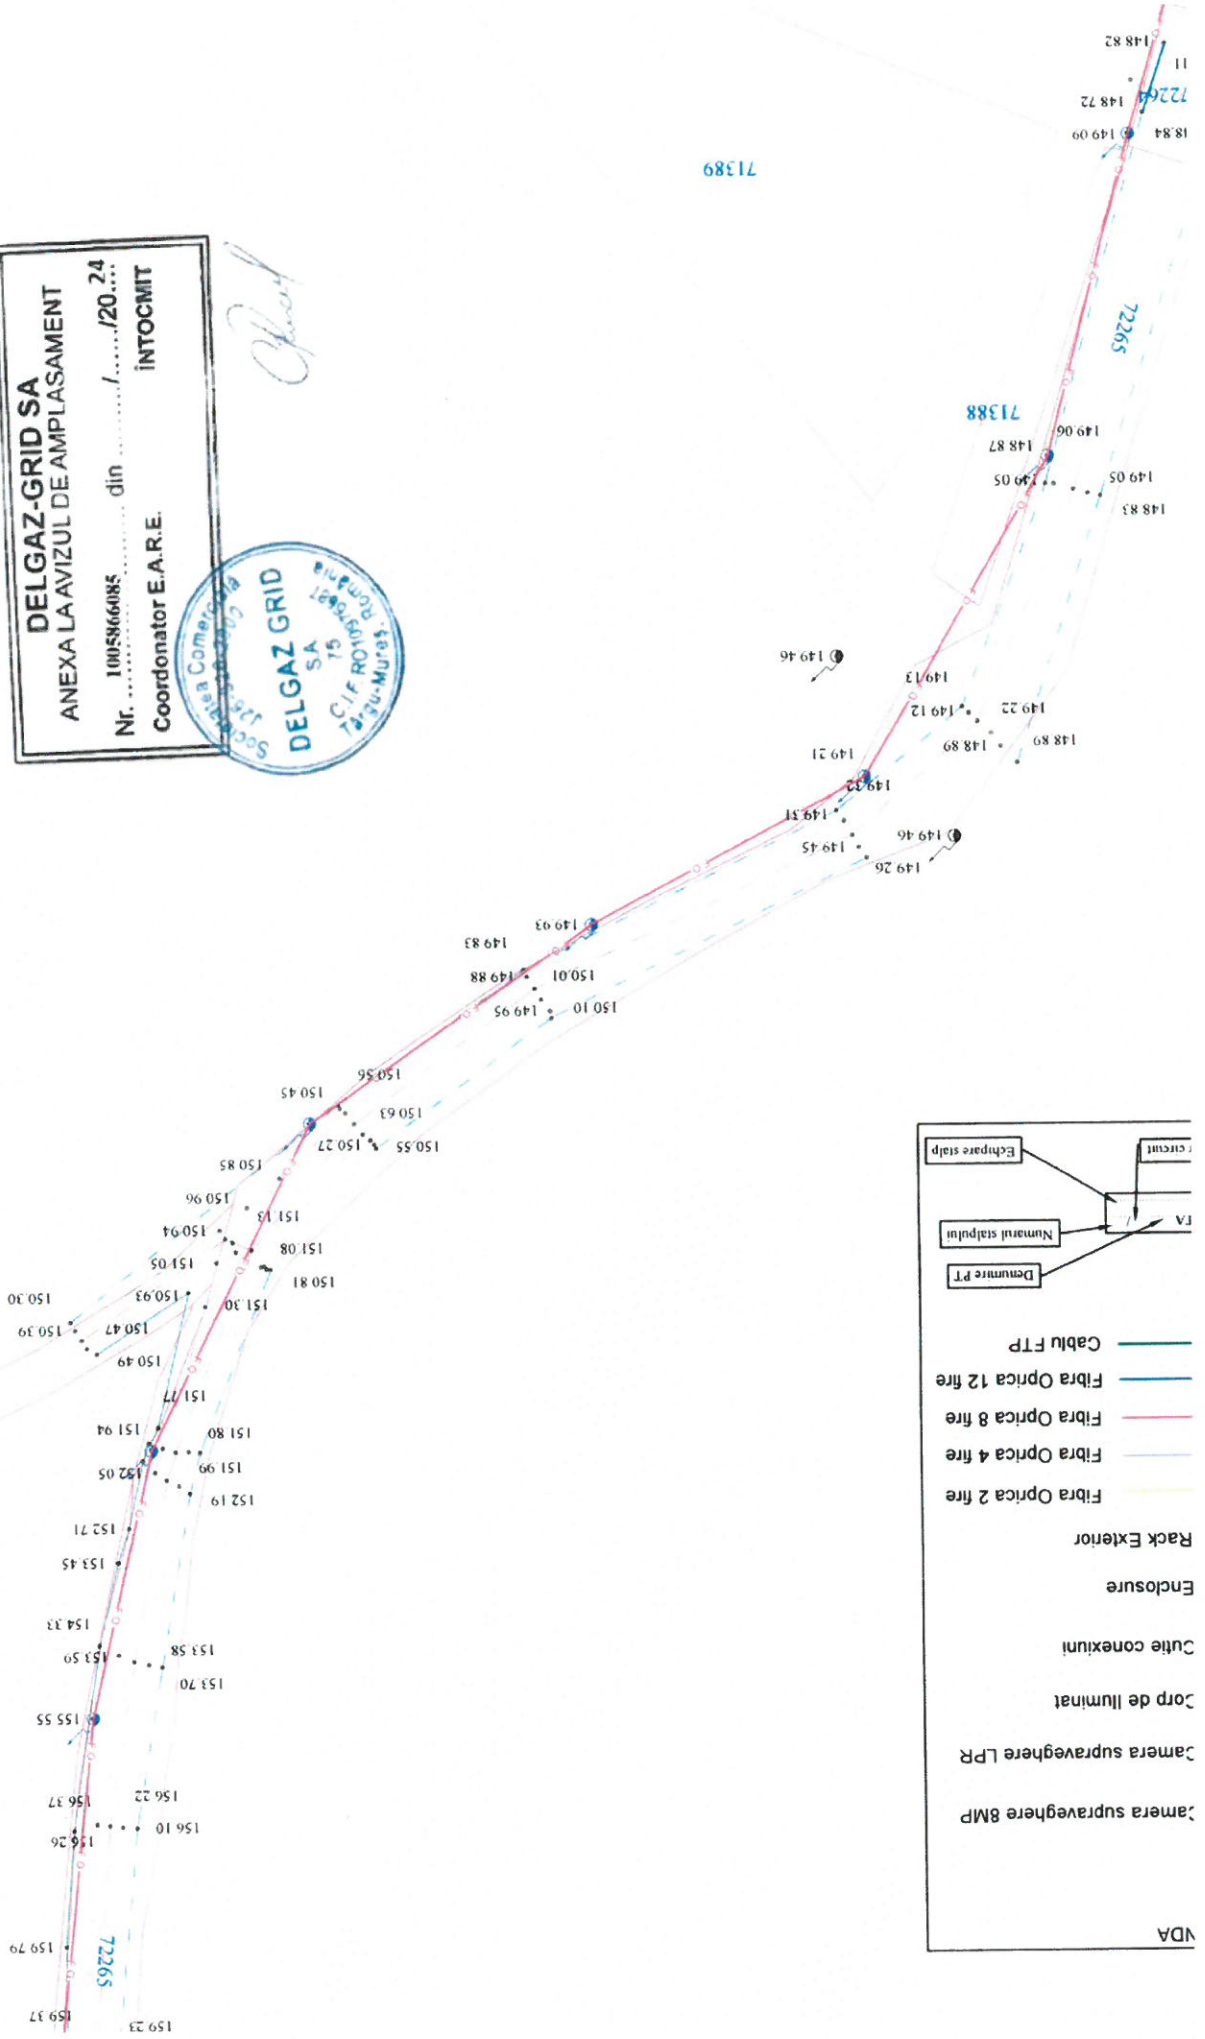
DELGAZ-GRID SA
ANEXA LA AVIZUL DE AMPLASAMENT
Nr. 1005866085 din ....../......./20 24
Coordonator E.A.R.E. ÎNTOCMIT

Societatea Comercială DELGAZ GRID SA C.I.F. RO10976687 Târgu-Mureș România

71389
71388
7226
72265

148 82
148 72
149 09
148 84
149 06
148 87
149 05
149 05
148 83
149 46
149 13
149 12
149 22
148 89
148 89
149 21
149 32
149 31
149 45
149 46
149 26
149 93
149 83
149 88
150 01
149 95
150 10
150 56
150 45
150 63
150 27
150 55
150 85
150 96
151 13
150 94
151 08
151 05
150 81
150 93
151 30
150 30
150 39
150 47
150 49
151 77
151 94
151 80
152 05
151 99
152 19
152 71
153 45
154 33
153 59
153 58
153 70
155 55
156 37
156 22
156 26
156 10
159 79
159 37
159 23

NDA
Camera supraveghere 8MP
Camera supraveghere LPR
Corp de iluminat
Cutie conexiuni
Enclosure
Rack Exterior
Fibra Optica 2 fire
Fibra Optica 4 fire
Fibra Optica 8 fire
Fibra Optica 12 fire
Cablu FTP
Denumire PT
Numarul stalpului
Echipare stalp
circuit
A